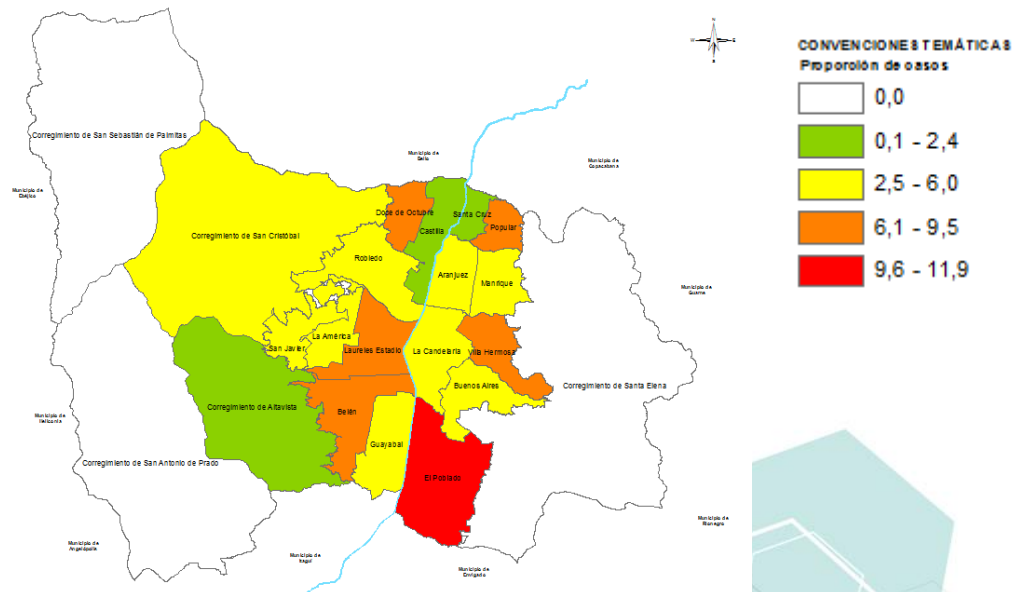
CONVENCIONES TEMÁTICAS
Proporción de casos

0,0
0,1 - 2,4
2,5 - 6,0
6,1 - 9,5
9,6 - 11,9

Corregimiento de San Sebastián de Palmitas
Municipio de Bello
Municipio de Copacabana
Municipio de Ebéjico
Corregimiento de San Cristóbal
Doce de Octubre
Santa Cruz
Castilla
Popular
Robledo
Aranjuez
Manrique
La América
San Javier
Laureles Estadio
La Candelaria
Villa Hermosa
Municipio de Guarne
Buenos Aires
Corregimiento de Santa Elena
Corregimiento de Altavista
Municipio de Heliconia
Belén
Guayabal
Corregimiento de San Antonio de Prado
El Poblado
Municipio de Rionegro
Municipio de Angelópolis
Municipio de Itagüí
Municipio de Envigado